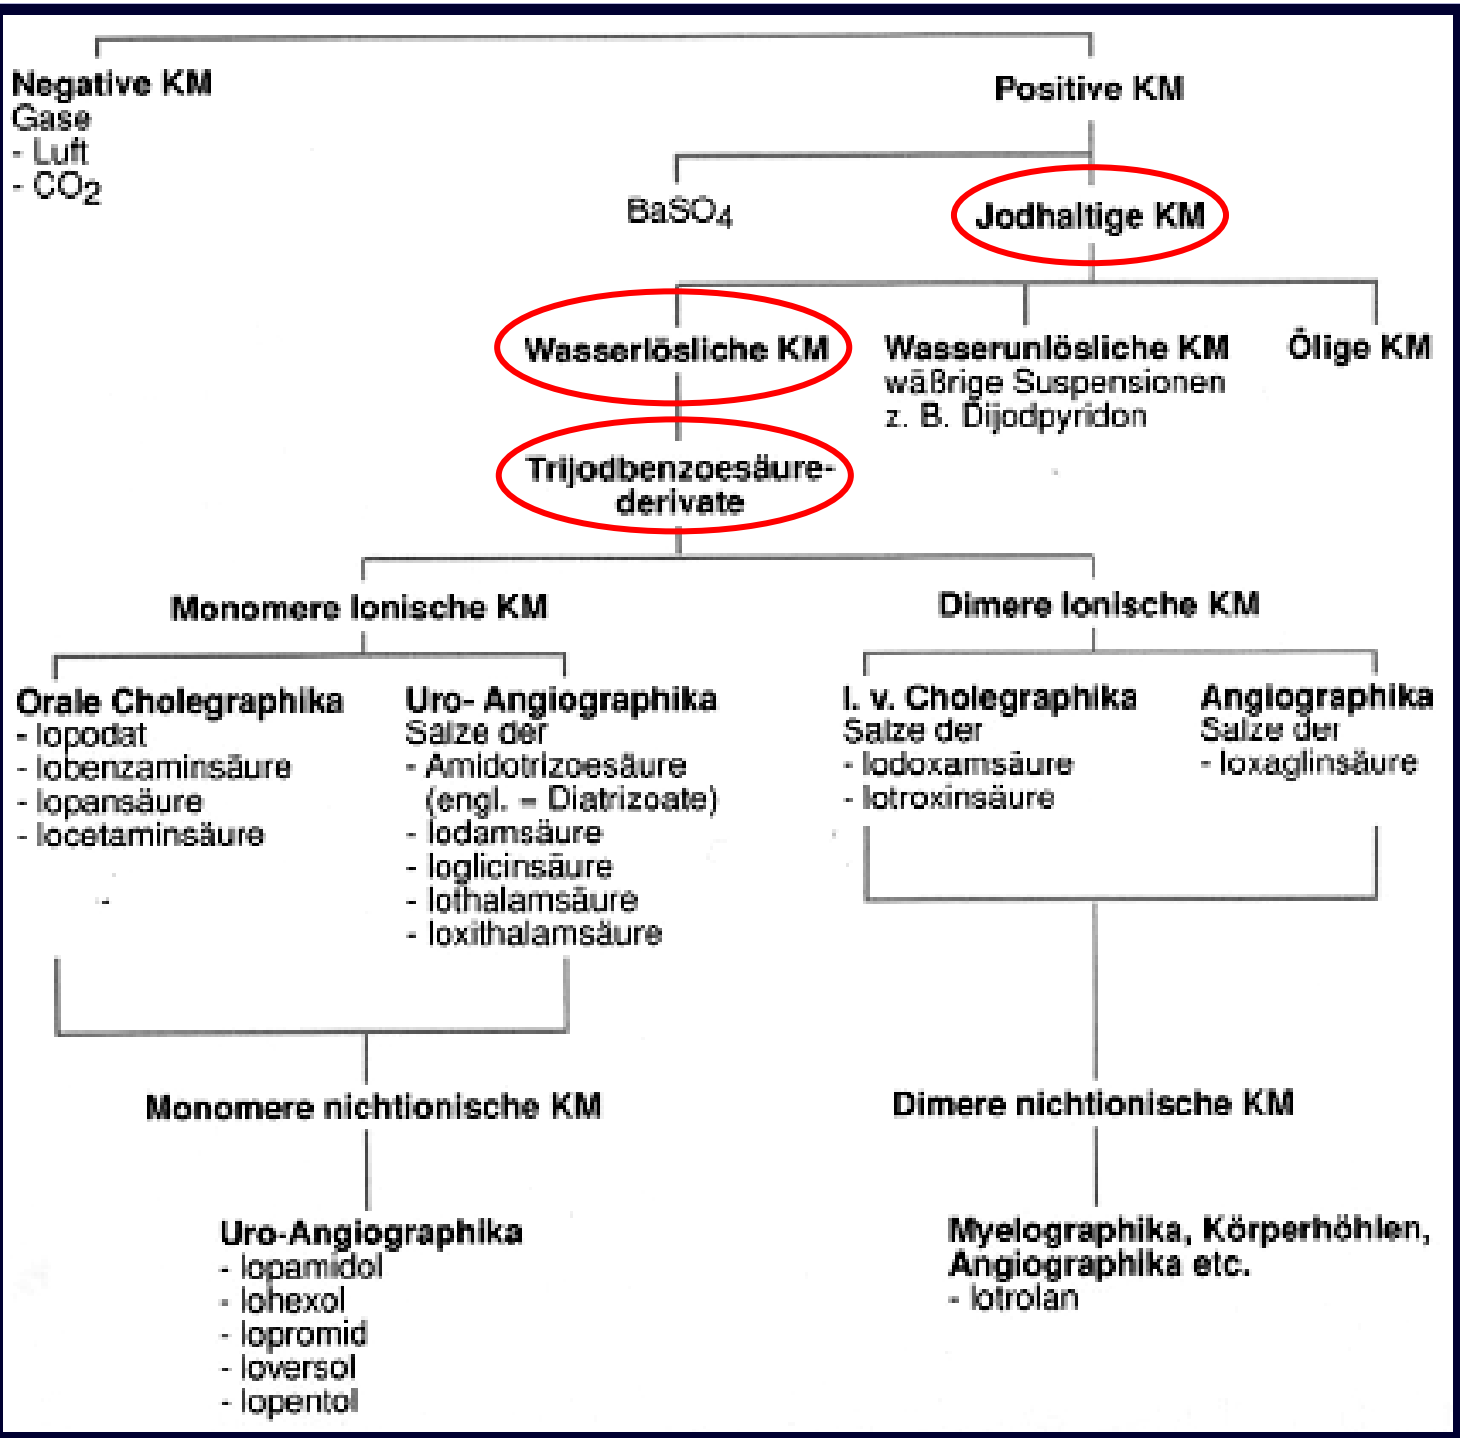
Negative KM
Gase
- Luft
- $CO_2$

Positive KM

$BaSO_4$

Jodhaltige KM

Wasserlösliche KM

Wasserunlösliche KM
wäßrige Suspensionen
z. B. Dijodpyridon

Ölige KM

Trijodbenzoesäurederivate

Monomere Ionische KM

Dimere Ionische KM

Orale Cholegraphika
- Iopodat
- Iobenzaminsäure
- Iopansäure
- Iocetaminsäure

Uro- Angiographika
Salze der
- Amidotrizoesäure (engl. = Diatrizoate)
- Iodamsäure
- Ioglicinsäure
- Iothalamsäure
- Ioxithalamsäure

I. v. Cholegraphika
Salze der
- Iodoxamsäure
- Iotroxinsäure

Angiographika
Salze der
- Ioxaglinsäure

Monomere nichtionische KM

Dimere nichtionische KM

Uro-Angiographika
- Iopamidol
- Iohexol
- Iopromid
- Ioversol
- Iopentol

Myelographika, Körperhöhlen, Angiographika etc.
- Iotrolan